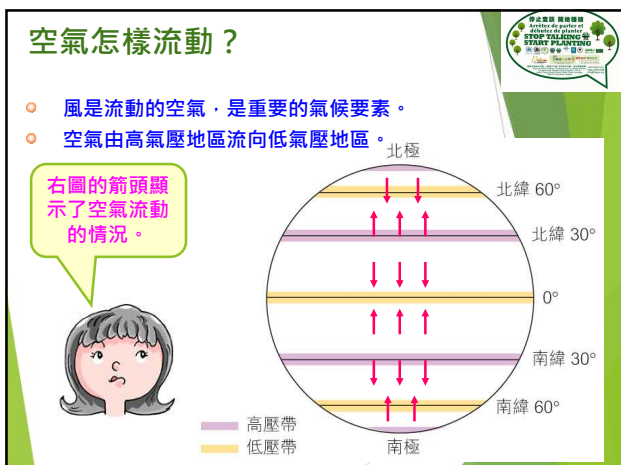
空氣怎樣流動？

停止空談 開始植樹
Arrêtez de parler et débutez de planter
STOP TALKING
START PLANTING

風是流動的空氣，是重要的氣候要素。

空氣由高氣壓地區流向低氣壓地區。

右圖的箭頭顯示了空氣流動的情況。

北極

北緯 60°

北緯 30°

0°

南緯 30°

南緯 60°

南極

高壓帶

低壓帶